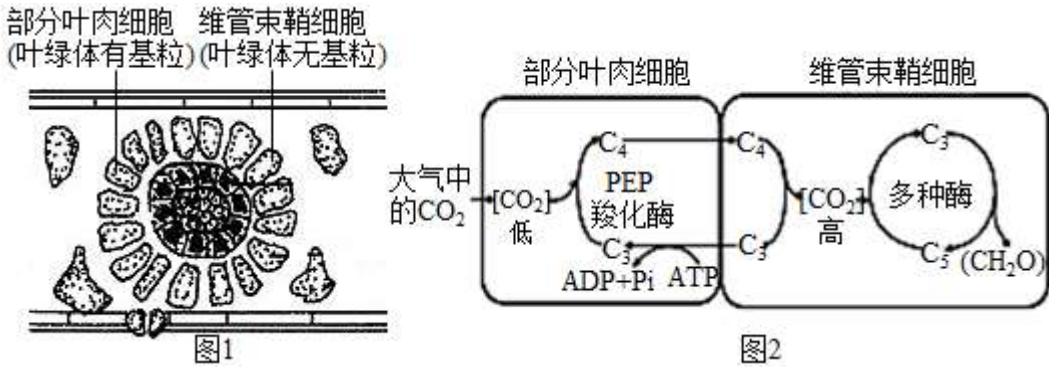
部分叶肉细胞 (叶绿体有基粒)
维管束鞘细胞 (叶绿体无基粒)

图1

部分叶肉细胞
维管束鞘细胞

大气中的$CO_2$
$[CO_2]$ 低
$C_4$
PEP 羧化酶
$C_3$
ADP+Pi
ATP
$C_4$
$C_3$
$[CO_2]$ 高
$C_3$
多种酶
$C_5$
$(CH_2O)$

图2